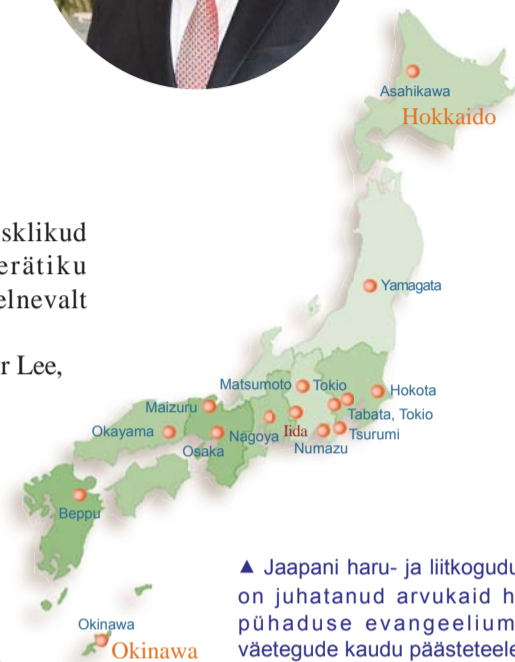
sklikud
erätiku
elnevalt

r Lee,

Asahikawa
Hokkaido

Yamagata

Matsumoto
Tokio
Hokota
Maizuru
Tabata, Tokio
Okayama
Nagoya
Iida
Tsurumi
Osaka
Numazu

Beppu

Okinawa
Okinawa

▲ Jaapani haru- ja liitkogudu
on juhatanud arvukaid h
pühaduse evangeelium
väetegude kaudu päästeteele